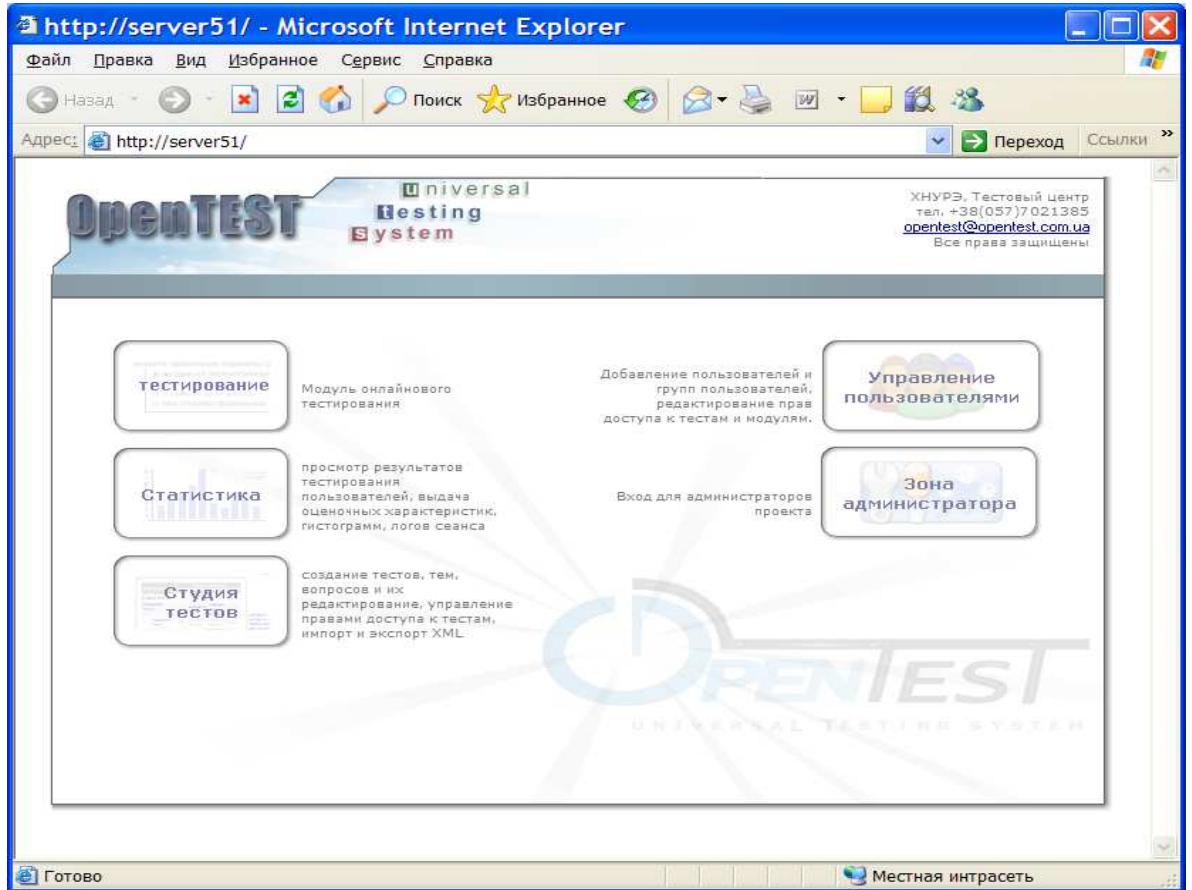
http://server51/ - Microsoft Internet Explorer

Файл Правка Вид Избранное Сервис Справка

Назад Поиск Избранное

Адрес: http://server51/ Переход Ссылки »

OpenTEST

Universal
Testing
System

ХНУРЭ, Тестовый центр
тел. +38(057)7021385
opentest@opentest.com.ua
Все права защищены

тестирование

Модуль онлайнового тестирования

Добавление пользователей и групп пользователей, редактирование прав доступа к тестам и модулям.

Управление пользователями

Статистика

просмотр результатов тестирования пользователей, выдача оценочных характеристик, гистограмм, логов сеанса

Вход для администраторов проекта

Зона администратора

Студия тестов

создание тестов, тем, вопросов и их редактирование, управление правами доступа к тестам, импорт и экспорт XML

OPENTEST
UNIVERSAL TESTING SYSTEM

Готово

Местная интрасеть